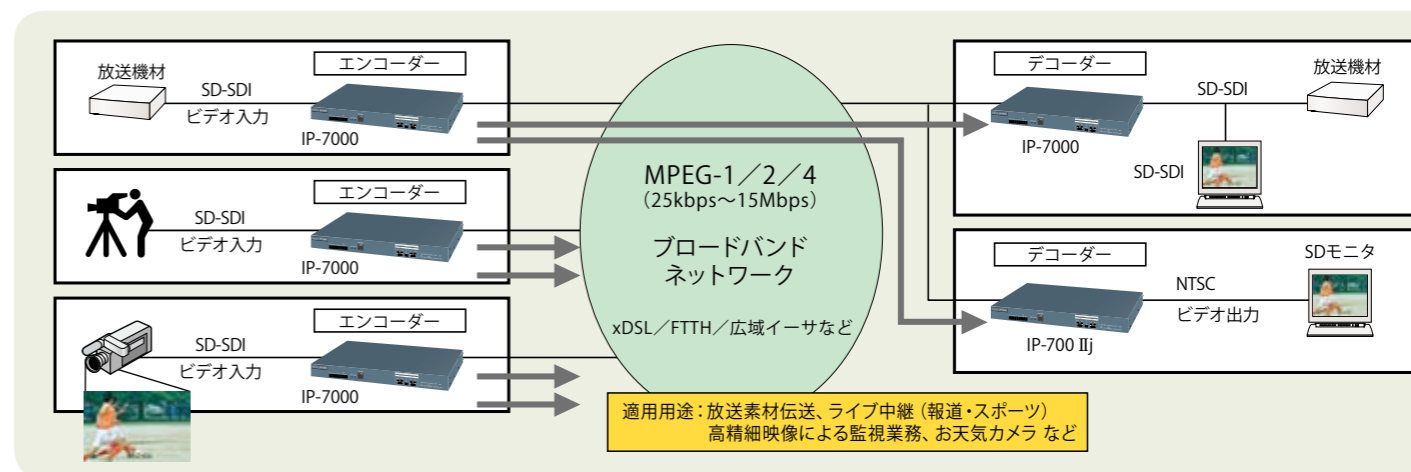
放送機材

SD-SDI
ビデオ入力

エンコーダー

IP-7000

SD-SDI
ビデオ入力

エンコーダー

IP-7000

SD-SDI
ビデオ入力

エンコーダー

IP-7000

MPEG-1／2／4
（25kbps～15Mbps）

ブロードバンド
ネットワーク

xDSL／FTTH／広域イーサなど

デコーダー

IP-7000

SD-SDI

放送機材

SD-SDI

デコーダー

IP-700 IIj

NTSC
ビデオ出力

SDモニタ

適用用途：放送素材伝送、ライブ中継（報道・スポーツ）
高精細映像による監視業務、お天気カメラ など